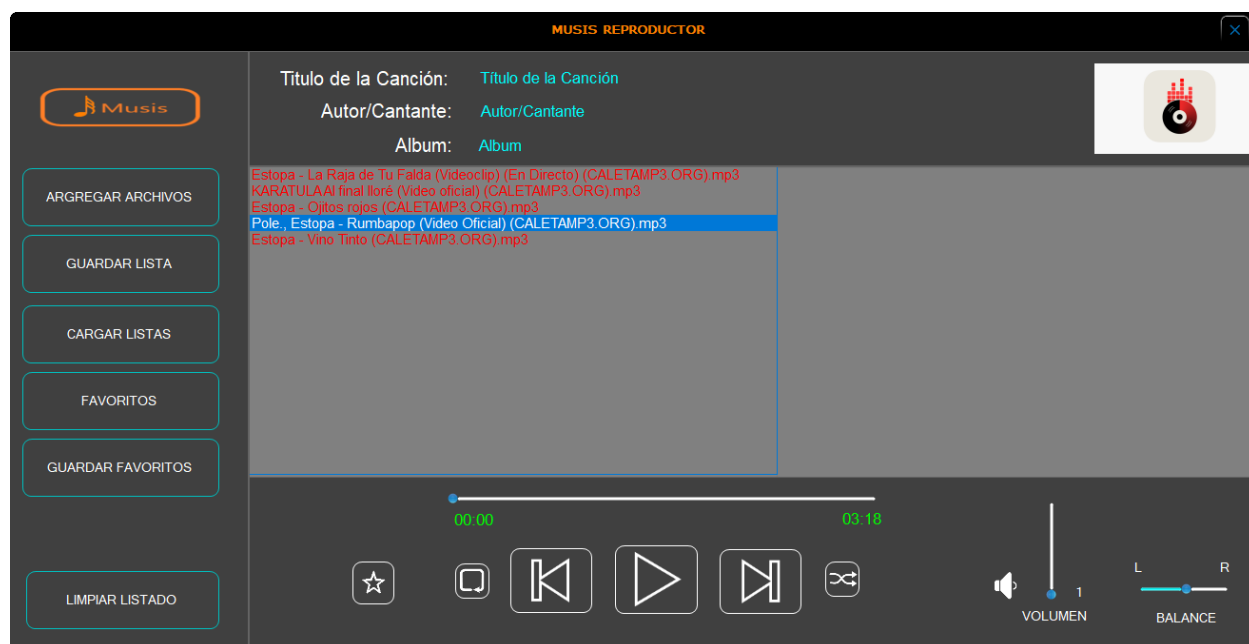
MUSIS REPRODUCTOR

Musis

ARGREGAR ARCHIVOS

GUARDAR LISTA

CARGAR LISTAS

FAVORITOS

GUARDAR FAVORITOS

LIMPIAR LISTADO

Titulo de la Canción: Título de la Canción

Autor/Cantante: Autor/Cantante

Album: Album

Estopa - La Raja de Tu Falda (Videoclip) (En Directo) (CALETAMP3.ORG).mp3
KARATULA Al final lloré (Video oficial) (CALETAMP3.ORG).mp3
Estopa - Ojitos rojos (CALETAMP3.ORG).mp3
Pole., Estopa - Rumbapop (Video Oficial) (CALETAMP3.ORG).mp3
Estopa - Vino Tinto (CALETAMP3.ORG).mp3

00:00

03:18

1

VOLUMEN

L

R

BALANCE